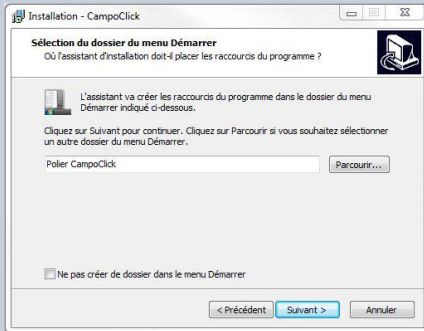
Installation - CampoClick

Sélection du dossier du menu Démarrer
Où l'assistant d'installation doit-il placer les raccourcis du programme ?

L'assistant va créer les raccourcis du programme dans le dossier du menu Démarrer indiqué ci-dessous.

Cliquez sur Suivant pour continuer. Cliquez sur Parcourir si vous souhaitez sélectionner un autre dossier du menu Démarrer.

Polier CampoClick

Parcourir...

Ne pas créer de dossier dans le menu Démarrer

< Précédent

Suivant >

Annuler